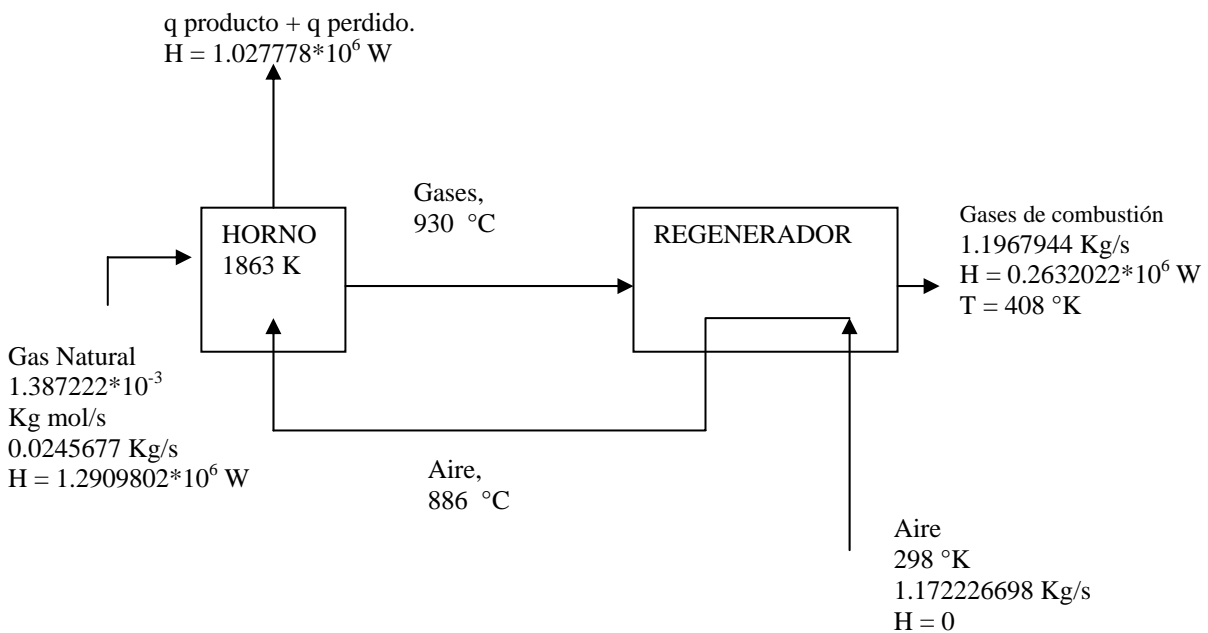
q producto + q perdido.
$H = 1.027778*10^6$ W

Gases,
930 °C

HORNO
1863 K

REGENERADOR

Gases de combustión
1.1967944 Kg/s
$H = 0.2632022*10^6$ W
T = 408 °K

Gas Natural
$1.387222*10^{-3}$
Kg mol/s
0.0245677 Kg/s
$H = 1.2909802*10^6$ W

Aire,
886 °C

Aire
298 °K
1.172226698 Kg/s
H = 0